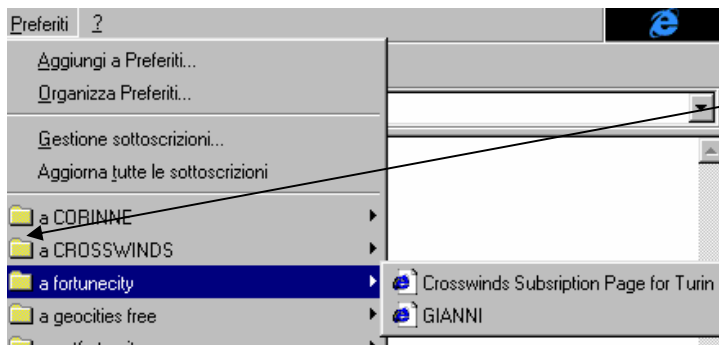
Preferiti ?

Aggiungi a Preferiti...
Organizza Preferiti...

Gestione sottoscrizioni...
Aggiorna tutte le sottoscrizioni

a CORINNE
a CROSSWINDS
a fortunecity
a geocities free

Crosswinds Subsription Page for Turin
GIANNI